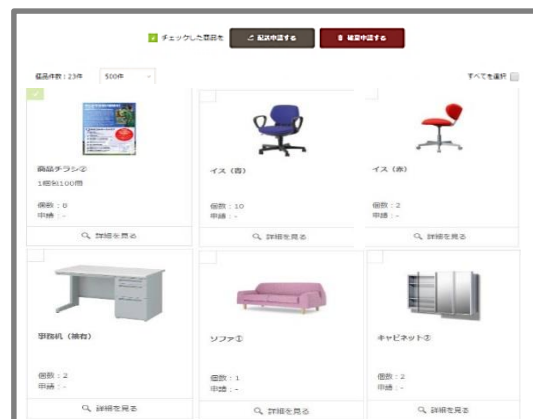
チェックした部品を　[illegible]申請する　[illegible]申請する

部品件数：23件　500件

すべてを選択

商品チラシ②
1冊/100冊

個数：0
申請：-

詳細を見る

イス（青）

個数：10
申請：-

詳細を見る

イス（赤）

個数：2
申請：-

詳細を見る

事務机（袖有）

個数：2
申請：-

詳細を見る

ソファ①

個数：1
申請：-

詳細を見る

キャビネット②

個数：2
申請：-

詳細を見る